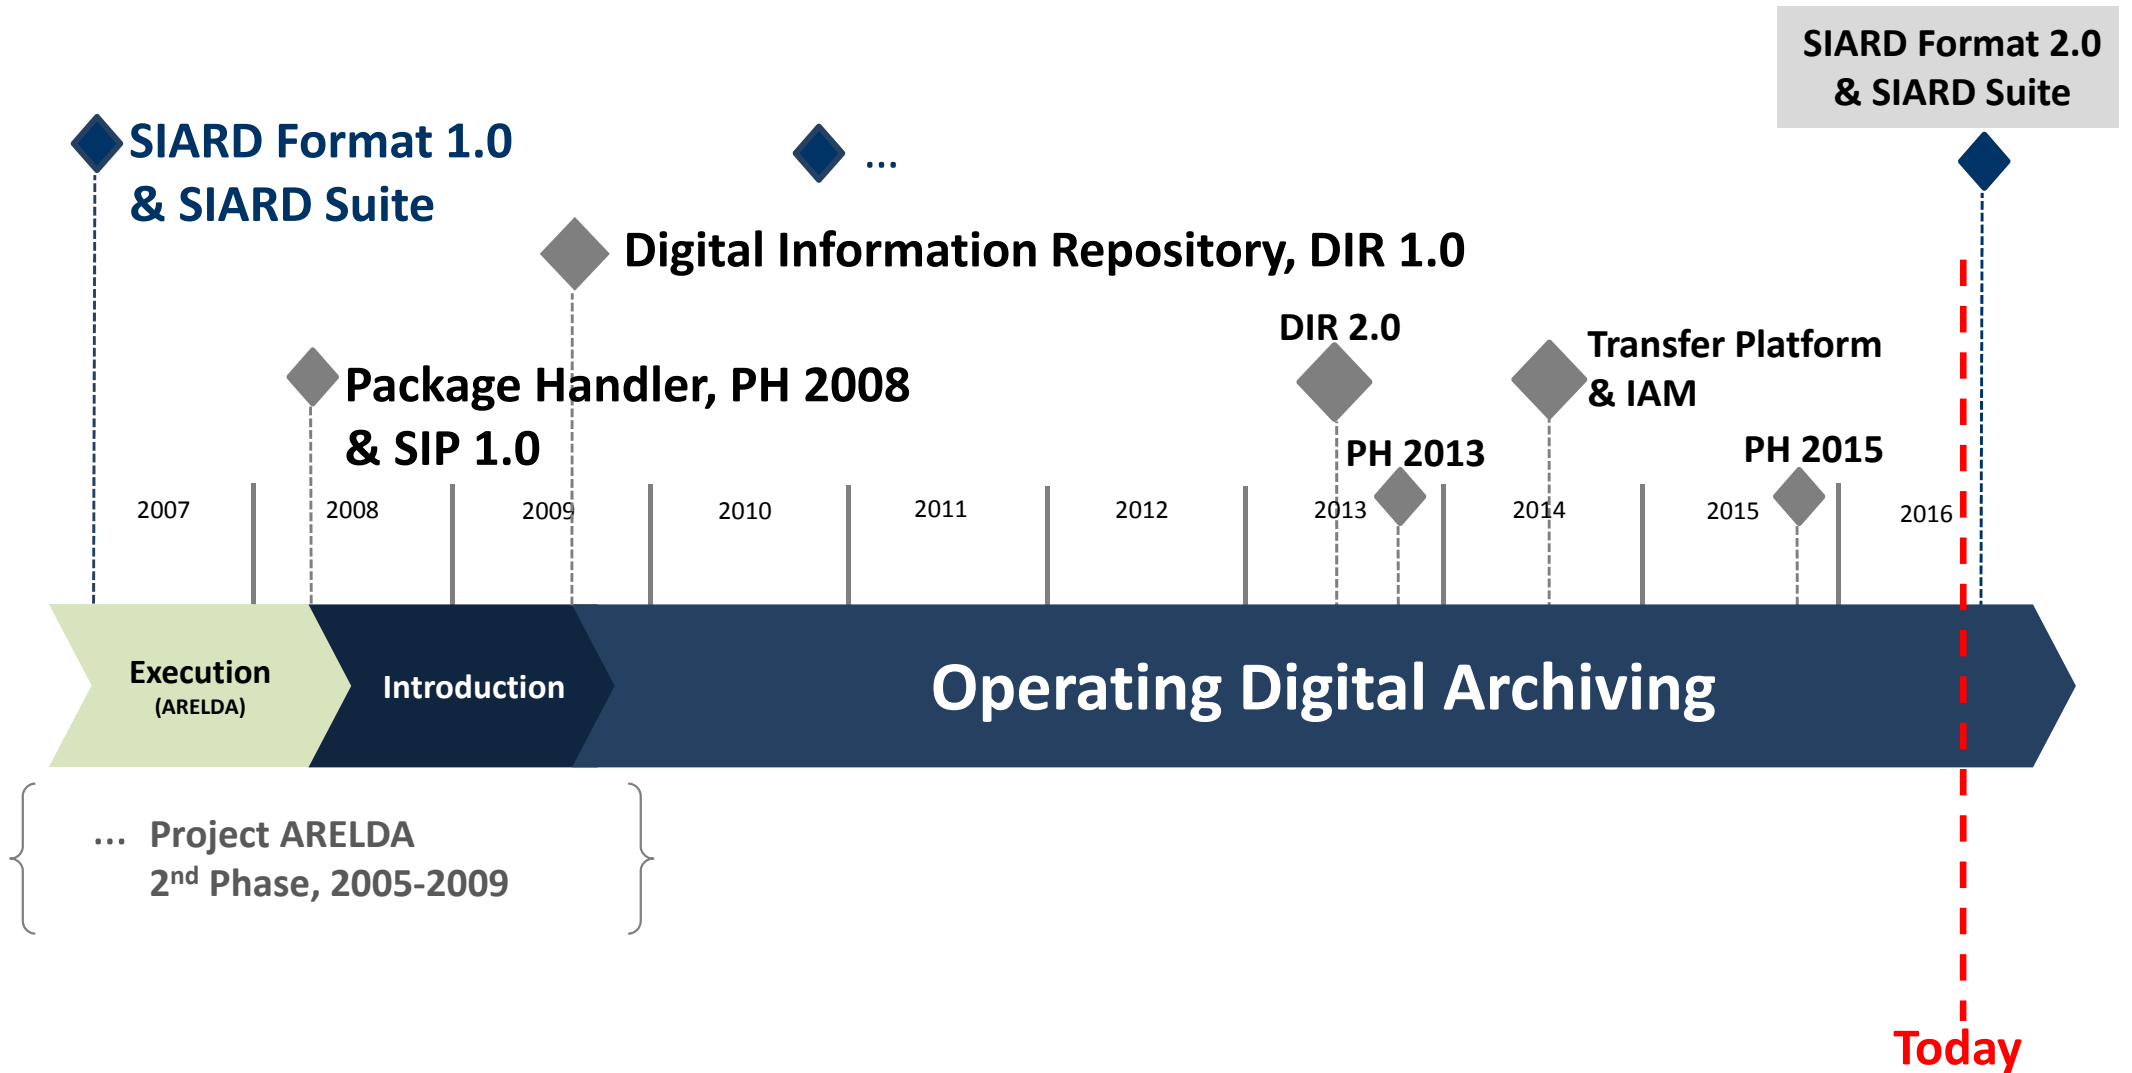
SIARD Format 2.0 & SIARD Suite

SIARD Format 1.0 & SIARD Suite

...

Digital Information Repository, DIR 1.0

DIR 2.0

Transfer Platform & IAM

Package Handler, PH 2008 & SIP 1.0

PH 2013

PH 2015

2007

2008

2009

2010

2011

2012

2013

2014

2015

2016

Execution (ARELDA)

Introduction

Operating Digital Archiving

... Project ARELDA
$2^{nd}$ Phase, 2005-2009

Today